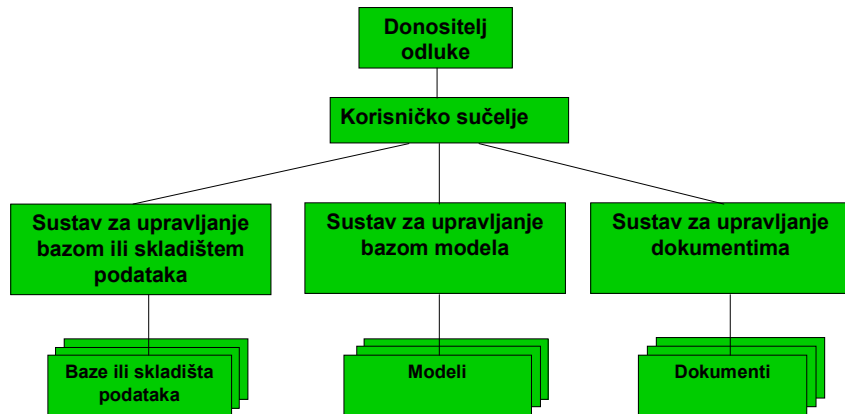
Donositelj odluke

Korisničko sučelje

Sustav za upravljanje bazom ili skladištem podataka

Sustav za upravljanje bazom modela

Sustav za upravljanje dokumentima

Baze ili skladišta podataka

Modeli

Dokumenti